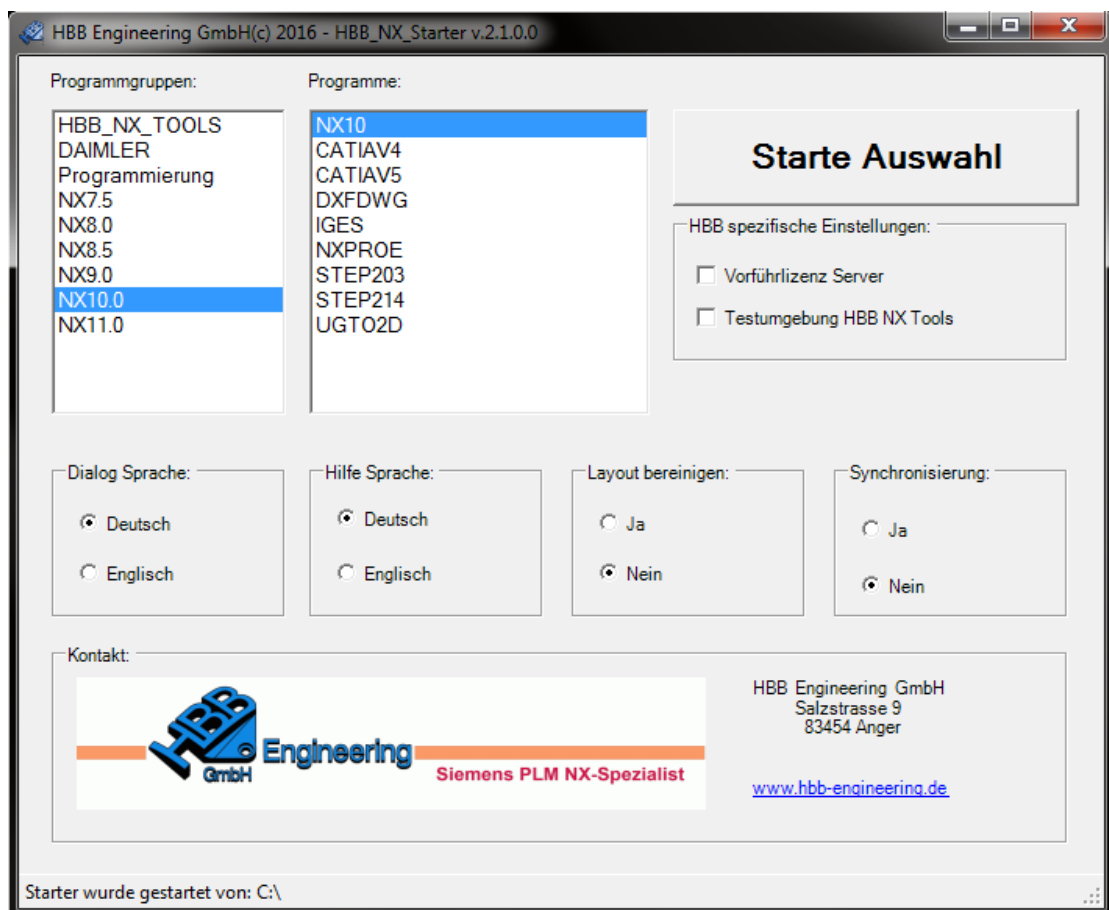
HBB Engineering GmbH(c) 2016 - HBB_NX_Starter v.2.1.0.0

Programmgruppen:
HBB_NX_TOOLS
DAIMLER
Programmierung
NX7.5
NX8.0
NX8.5
NX9.0
NX10.0
NX11.0

Programme:
NX10
CATIAV4
CATIAV5
DXFDWG
IGES
NXPROE
STEP203
STEP214
UGTO2D

Starte Auswahl

HBB spezifische Einstellungen:
Vorführlizenz Server
Testumgebung HBB NX Tools

Dialog Sprache:
Deutsch
Englisch

Hilfe Sprache:
Deutsch
Englisch

Layout bereinigen:
Ja
Nein

Synchronisierung:
Ja
Nein

Kontakt:
HBB Engineering GmbH
Siemens PLM NX-Spezialist

HBB Engineering GmbH
Salzstrasse 9
83454 Anger

www.hbb-engineering.de

Starter wurde gestartet von: C:\